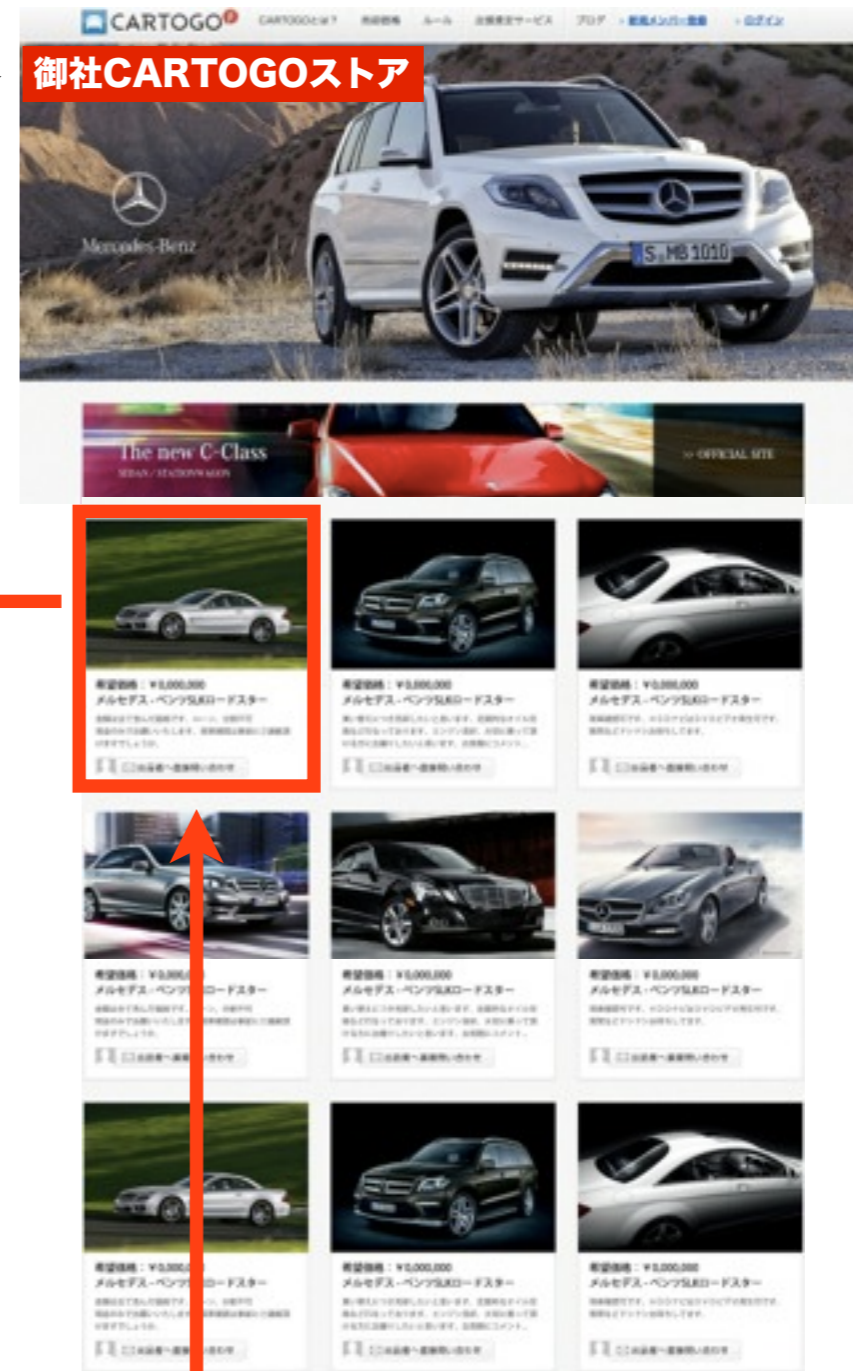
CARTOGO

CARTOGOとは？ 市場価格 ルール 企業査定サービス ブログ 新規メンバー登録 ログイン

御社CARTOGOストア

Mercedes-Benz

S MB 1010

The new C-Class
SEDAN / STATIONWAGON

>> OFFICIAL SITE

希望価格：￥0,000,000
メルセデス・ベンツSL60ロードスター
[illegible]
出品者へ直接問い合わせ

希望価格：￥0,000,000
メルセデス・ベンツSL60ロードスター
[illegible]
出品者へ直接問い合わせ

希望価格：￥0,000,000
メルセデス・ベンツSL60ロードスター
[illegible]
出品者へ直接問い合わせ

希望価格：￥0,000,0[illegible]
メルセデス・ベンツ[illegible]ロードスター
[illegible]
出品者へ直接問い合わせ

希望価格：￥0,000,000
メルセデス・ベンツSL60ロードスター
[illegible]
出品者へ直接問い合わせ

希望価格：￥0,000,000
メルセデス・ベンツSL60ロードスター
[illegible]
出品者へ直接問い合わせ

希望価格：￥0,000,0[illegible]
メルセデス・ベンツ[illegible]ロードスター
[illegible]
出品者へ直接問い合わせ

希望価格：￥0,000,000
メルセデス・ベンツSL60ロードスター
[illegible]
出品者へ直接問い合わせ

希望価格：￥0,000,000
メルセデス・ベンツSL60ロードスター
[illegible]
出品者へ直接問い合わせ